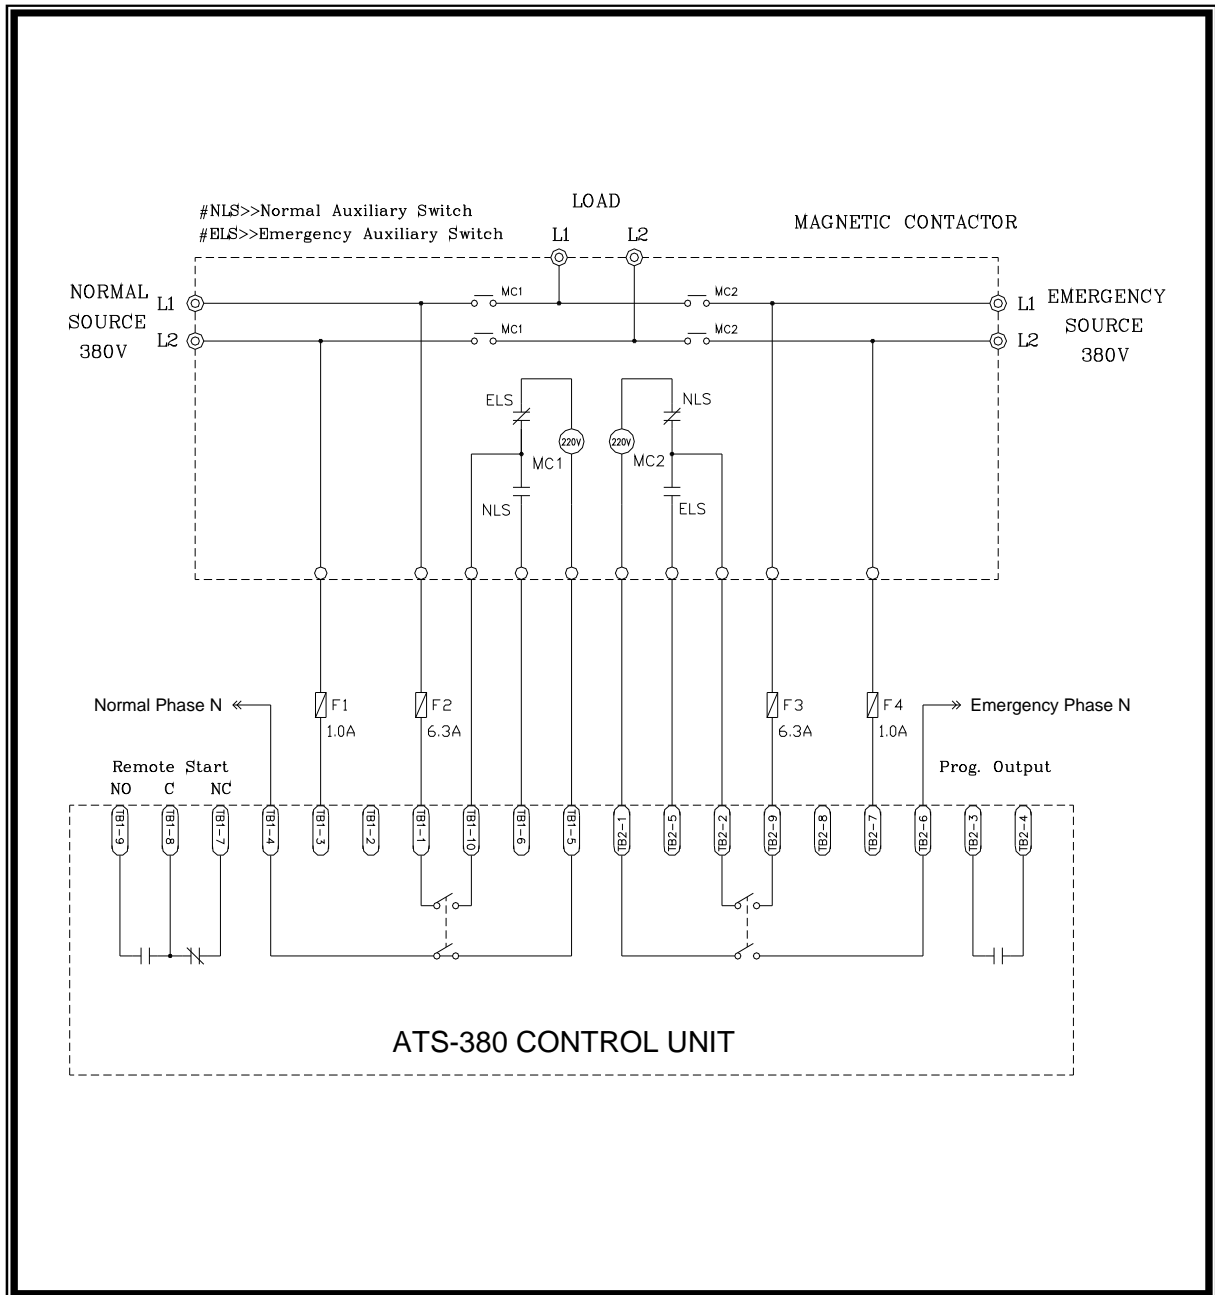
#NLS>>Normal Auxiliary Switch
#ELS>>Emergency Auxiliary Switch

LOAD
L1 L2

MAGNETIC CONTACTOR

NORMAL SOURCE 380V
L1
L2

MC1
MC1
MC2
MC2

L1
L2
EMERGENCY SOURCE 380V

ELS
220V
MC1
NLS

220V
NLS
MC2
ELS

Normal Phase N

F1 1.0A
F2 6.3A
F3 6.3A
F4 1.0A

Emergency Phase N

Remote Start
NO C NC

Prog. Output

TB1-9 TB1-8 TB1-7 TB1-4 TB1-3 TB1-2 TB1-1 TB1-10 TB1-6 TB1-5 TB2-1 TB2-5 TB2-2 TB2-9 TB2-8 TB2-7 TB2-6 TB2-3 TB2-4

ATS-380 CONTROL UNIT